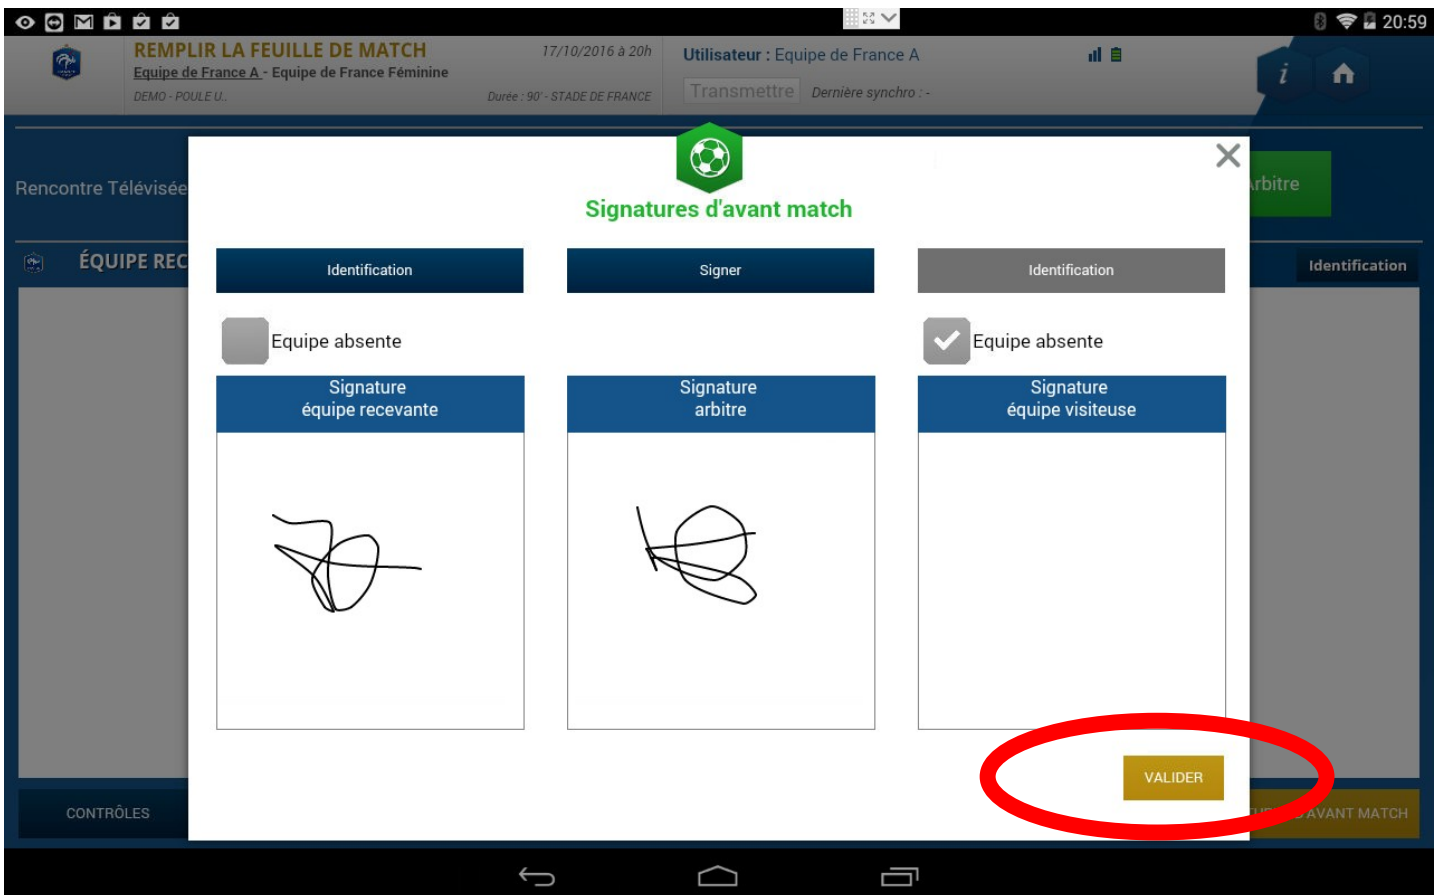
20:59

REMPLIR LA FEUILLE DE MATCH
Equipe de France A - Equipe de France Féminine
DEMO - POULE U..
17/10/2016 à 20h
Durée : 90' - STADE DE FRANCE
Utilisateur : Equipe de France A
Transmettre Dernière synchro : -

Rencontre Télévisée
ÉQUIPE REC
rbitre
Identification
CONTRÔLES
AVANT MATCH

Signatures d'avant match

| Identification | Signer | Identification |
|---|---|---|

Equipe absente
Equipe absente

Signature équipe recevante
Signature arbitre
Signature équipe visiteuse

VALIDER